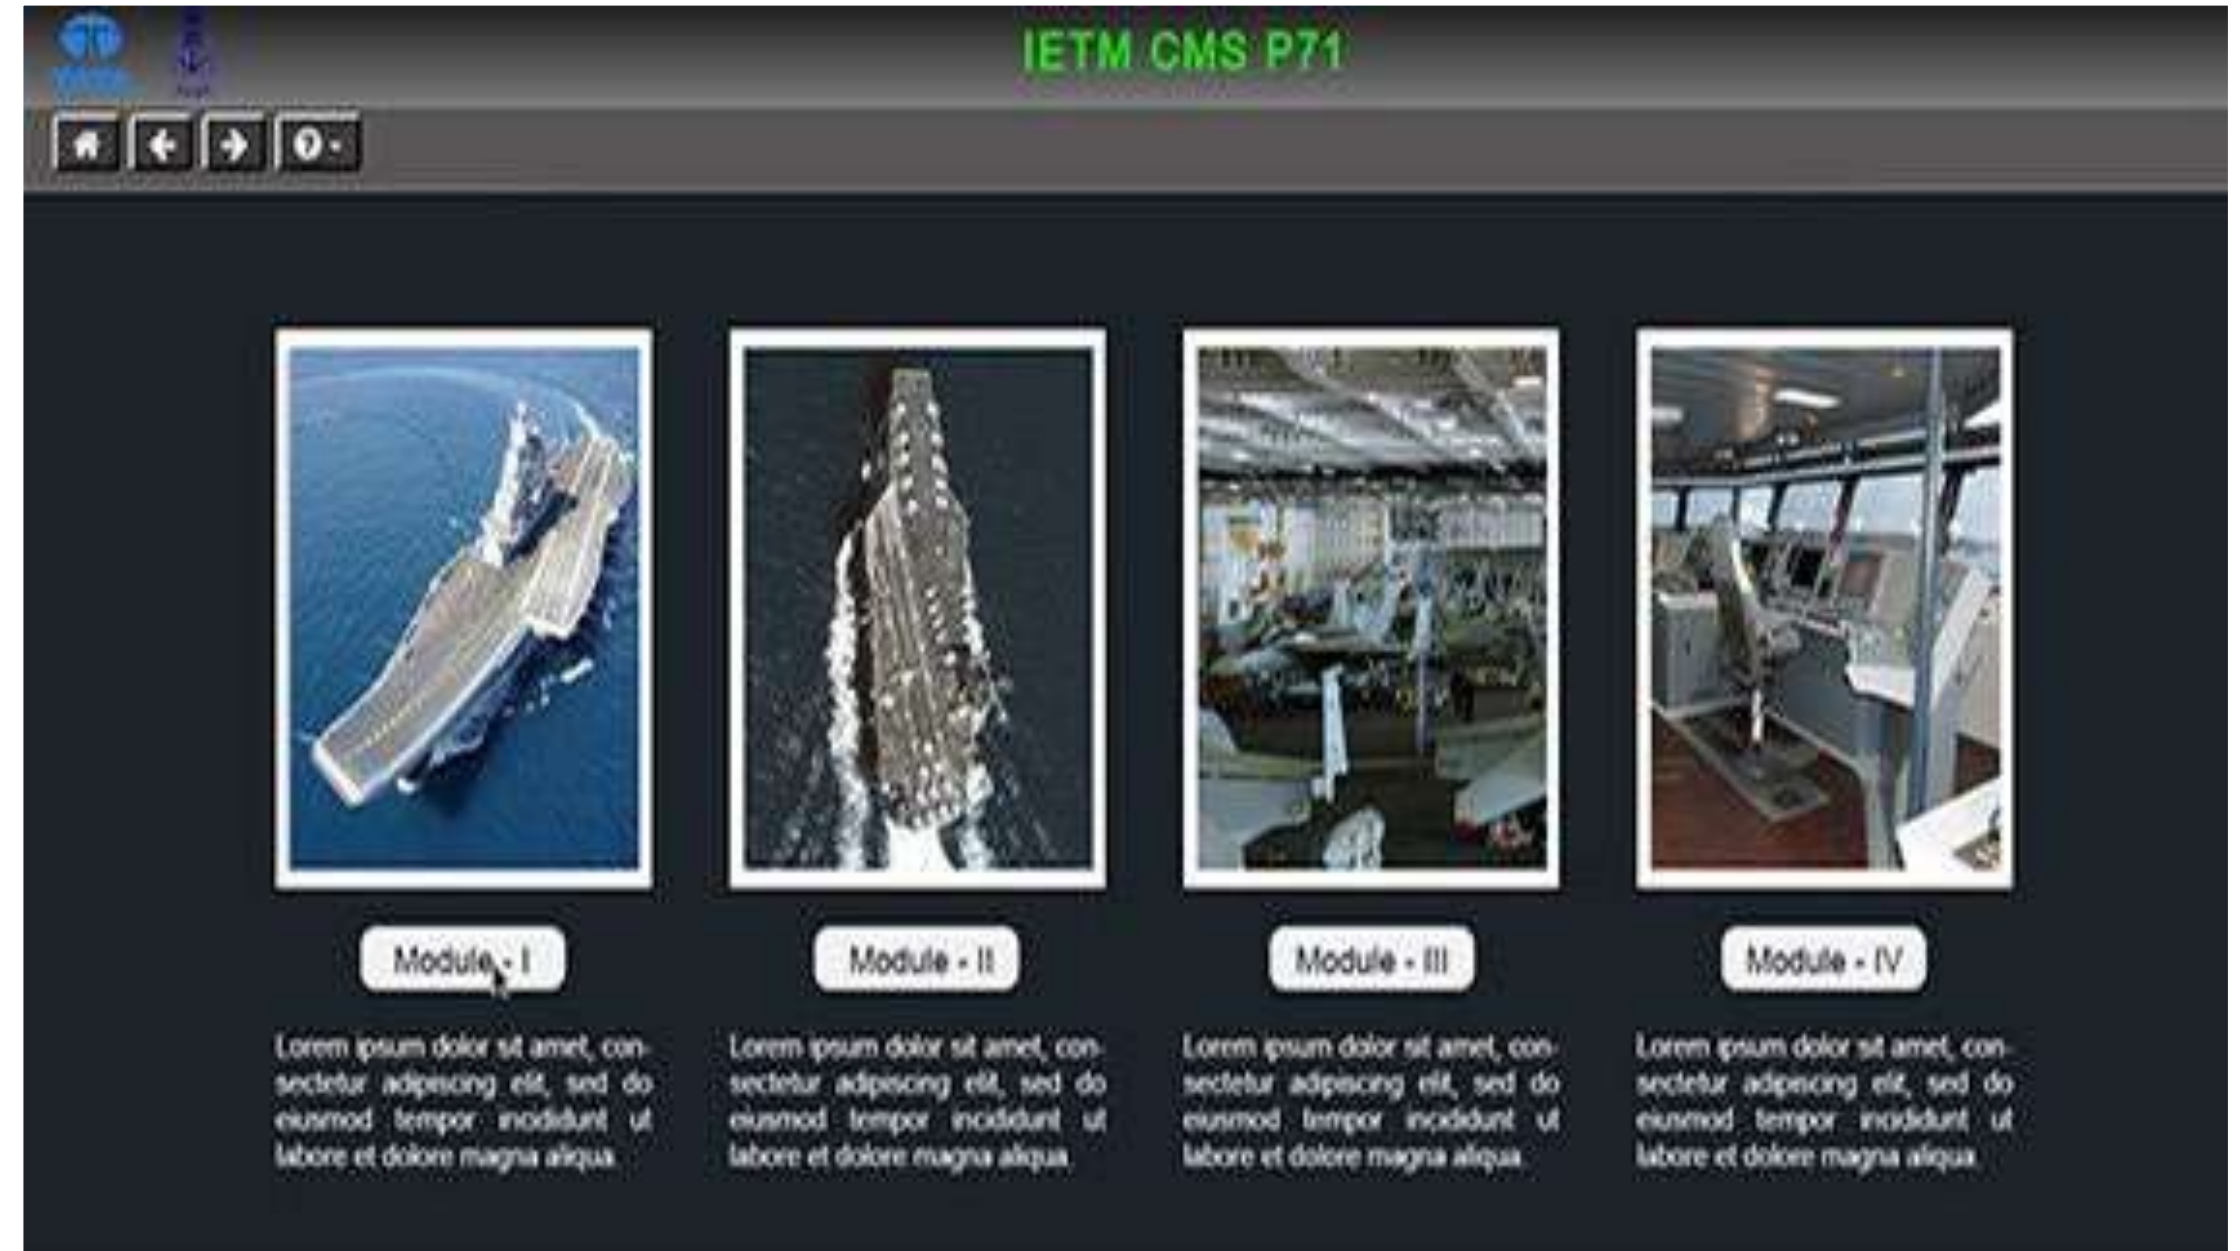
IETM CMS P71

Module - I

Lorem ipsum dolor sit amet, consectetur adipiscing elit, sed do eiusmod tempor incididunt ut labore et dolore magna aliqua.

Module - II

Lorem ipsum dolor sit amet, consectetur adipiscing elit, sed do eiusmod tempor incididunt ut labore et dolore magna aliqua.

Module - III

Lorem ipsum dolor sit amet, consectetur adipiscing elit, sed do eiusmod tempor incididunt ut labore et dolore magna aliqua.

Module - IV

Lorem ipsum dolor sit amet, consectetur adipiscing elit, sed do eiusmod tempor incididunt ut labore et dolore magna aliqua.